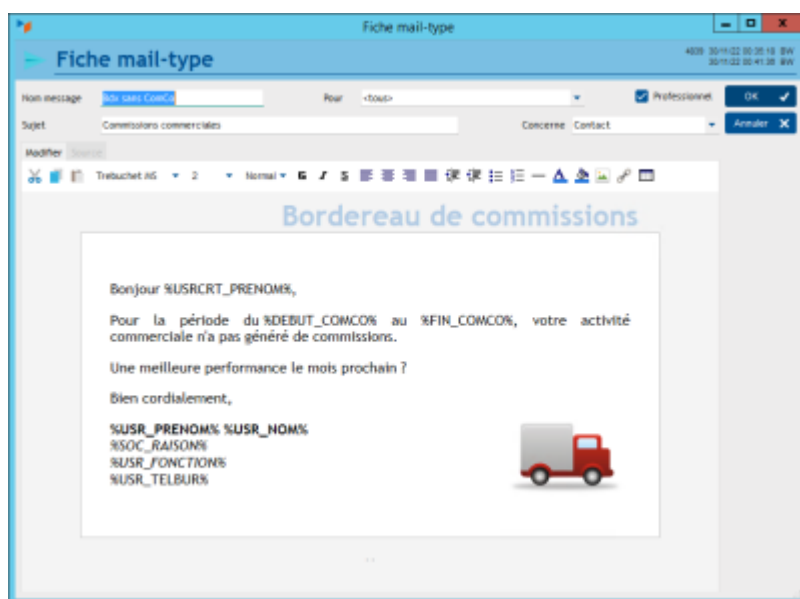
Fiche mail-type

Fiche mail-type

4809 30/11/22 00:35:18 BW
30/11/22 00:41:35 BW

Nom message Rdc sans ComCo
Pour <tous>
Professionnel
OK
Sujet Commissions commerciales
Concerne Contact
Annuler

Modifier Source

Trebuchet MS 2 Normal

Bordereau de commissions

Bonjour %USRCRT_PRENOM%,

Pour la période du %DEBUT_COMCO% au %FIN_COMCO%, votre activité commerciale n'a pas généré de commissions.

Une meilleure performance le mois prochain ?

Bien cordialement,

%USR_PRENOM% %USR_NOM%
%SOC_RAISON%
%USR_FONCTION%
%USR_TELBUR%